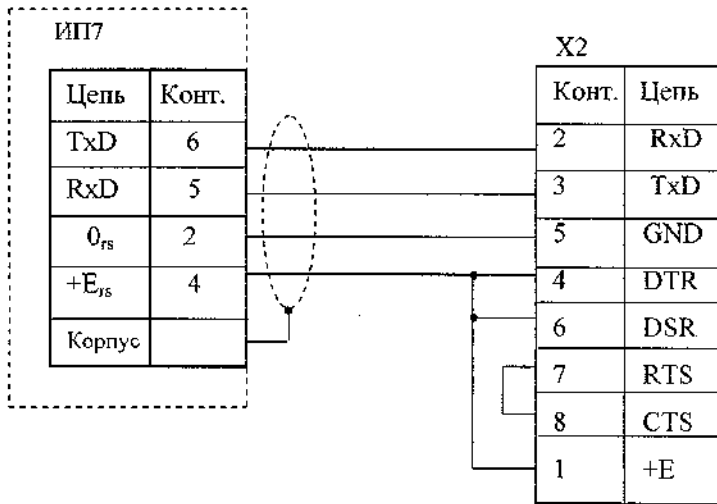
ИП7

| Цепь | Конт. |
|---|---|
| TxD | 6 |
| RxD | 5 |
| $0_{rs}$ | 2 |
| $+E_{rs}$ | 4 |
| Корпус | |

X2

| Конт. | Цепь |
|---|---|
| 2 | RxD |
| 3 | TxD |
| 5 | GND |
| 4 | DTR |
| 6 | DSR |
| 7 | RTS |
| 8 | CTS |
| 1 | +E |